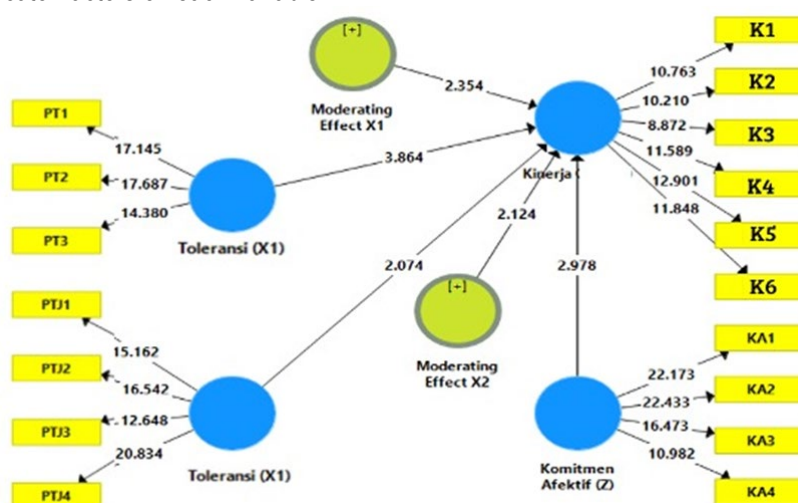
[+]
Moderating Effect X1
2.354
K1
K2
K3
K4
K5
K6
10.763
10.210
8.872
11.589
12.901
11.848
Kinerja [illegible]
PT1
PT2
PT3
17.145
17.687
14.380
Toleransi (X1)
3.864
2.124
2.074
2.978
[+]
Moderating Effect X2
PTJ1
PTJ2
PTJ3
PTJ4
15.162
16.542
12.648
20.834
Toleransi (X1)
KA1
KA2
KA3
KA4
22.173
22.433
16.473
10.982
Komitmen Afektif (Z)